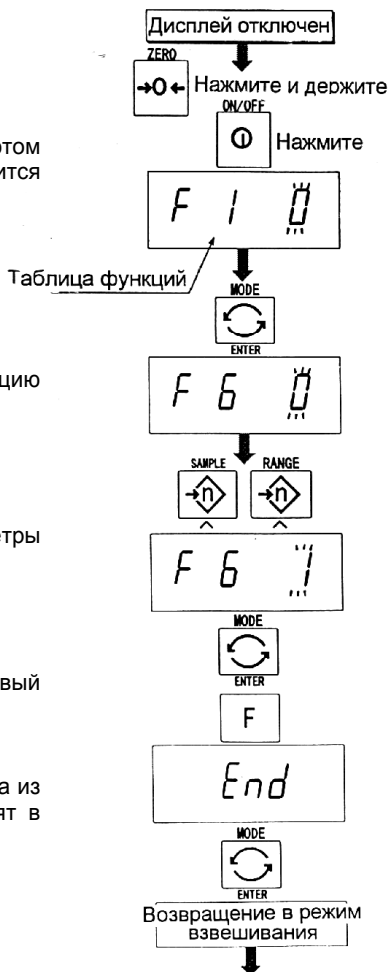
Дисплей отключен

ZERO

→0←

Нажмите и держите

ON/OFF

Нажмите

отом

ится

F 1 0

Таблица функций

MODE

ENTER

цию

F 6 0

SAMPLE

RANGE

^

^

етры

F 6 1

MODE

ENTER

вый

F

а из

ят в

End

MODE

ENTER

Возвращение в режим взвешивания